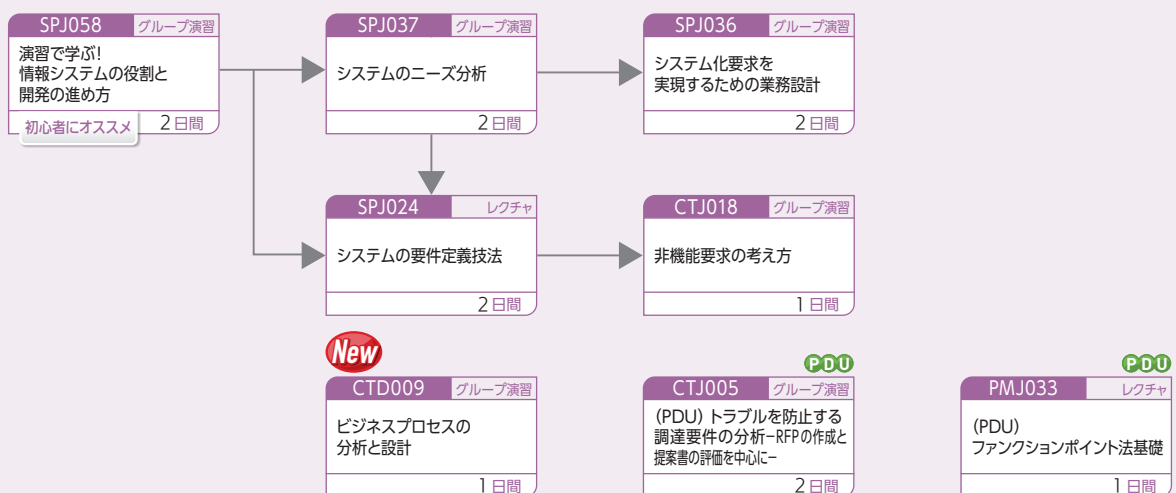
SPJ058 グループ演習
演習で学ぶ!
情報システムの役割と
開発の進め方
初心者にオススメ 2日間

SPJ037 グループ演習
システムのニーズ分析
2日間

SPJ036 グループ演習
システム化要求を
実現するための業務設計
2日間

SPJ024 レクチャ
システムの要件定義技法
2日間

CTJ018 グループ演習
非機能要求の考え方
1日間

New
CTD009 グループ演習
ビジネスプロセスの
分析と設計
1日間

PDU
CTJ005 グループ演習
(PDU) トラブルを防止する
調達要件の分析−RFPの作成と
提案書の評価を中心に−
2日間

PDU
PMJ033 レクチャ
(PDU)
ファンクションポイント法基礎
1日間